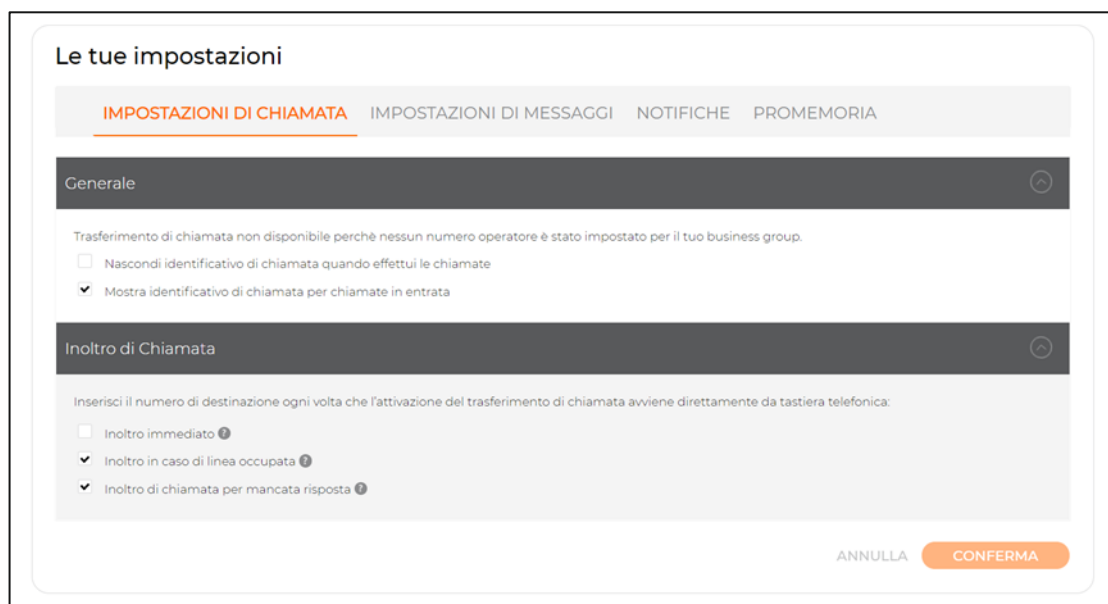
Le tue impostazioni

IMPOSTAZIONI DI CHIAMATA IMPOSTAZIONI DI MESSAGGI NOTIFICHE PROMEMORIA

Generale

Trasferimento di chiamata non disponibile perchè nessun numero operatore è stato impostato per il tuo business group.

Nascondi identificativo di chiamata quando effettui le chiamate

Mostra identificativo di chiamata per chiamate in entrata

Inoltro di Chiamata

Inserisci il numero di destinazione ogni volta che l'attivazione del trasferimento di chiamata avviene direttamente da tastiera telefonica:

Inoltro immediato

Inoltro in caso di linea occupata

Inoltro di chiamata per mancata risposta

ANNULLA CONFERMA